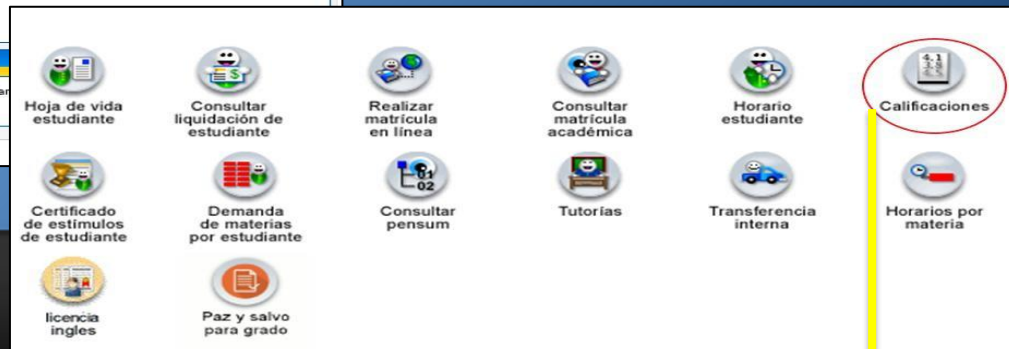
Hoja de vida estudiante

Consultar liquidación de estudiante

Realizar matrícula en línea

Consultar matrícula académica

Horario estudiante

Calificaciones

Certificado de estímulos de estudiante

Demanda de materias por estudiante

Consultar pensum

Tutorías

Transferencia interna

Horarios por materia

licencia ingles

Paz y salvo para grado